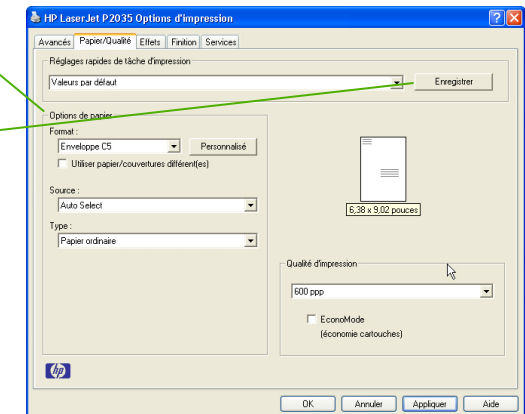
HP LaserJet P2035 Options d'impression

Avancés | Papier/Qualité | Effets | Finition | Services

Réglages rapides de tâche d'impression
Valeurs par défaut
Enregistrer

Options de papier
Format :
Enveloppe C5
Personnalisé
Utiliser papier/couvertures différent(es)

Source :
Auto Select

Type :
Papier ordinaire

6,38 x 9,02 pouces

Qualité d'impression
600 ppp
EconoMode
(économie cartouches)

OK
Annuler
Appliquer
Aide